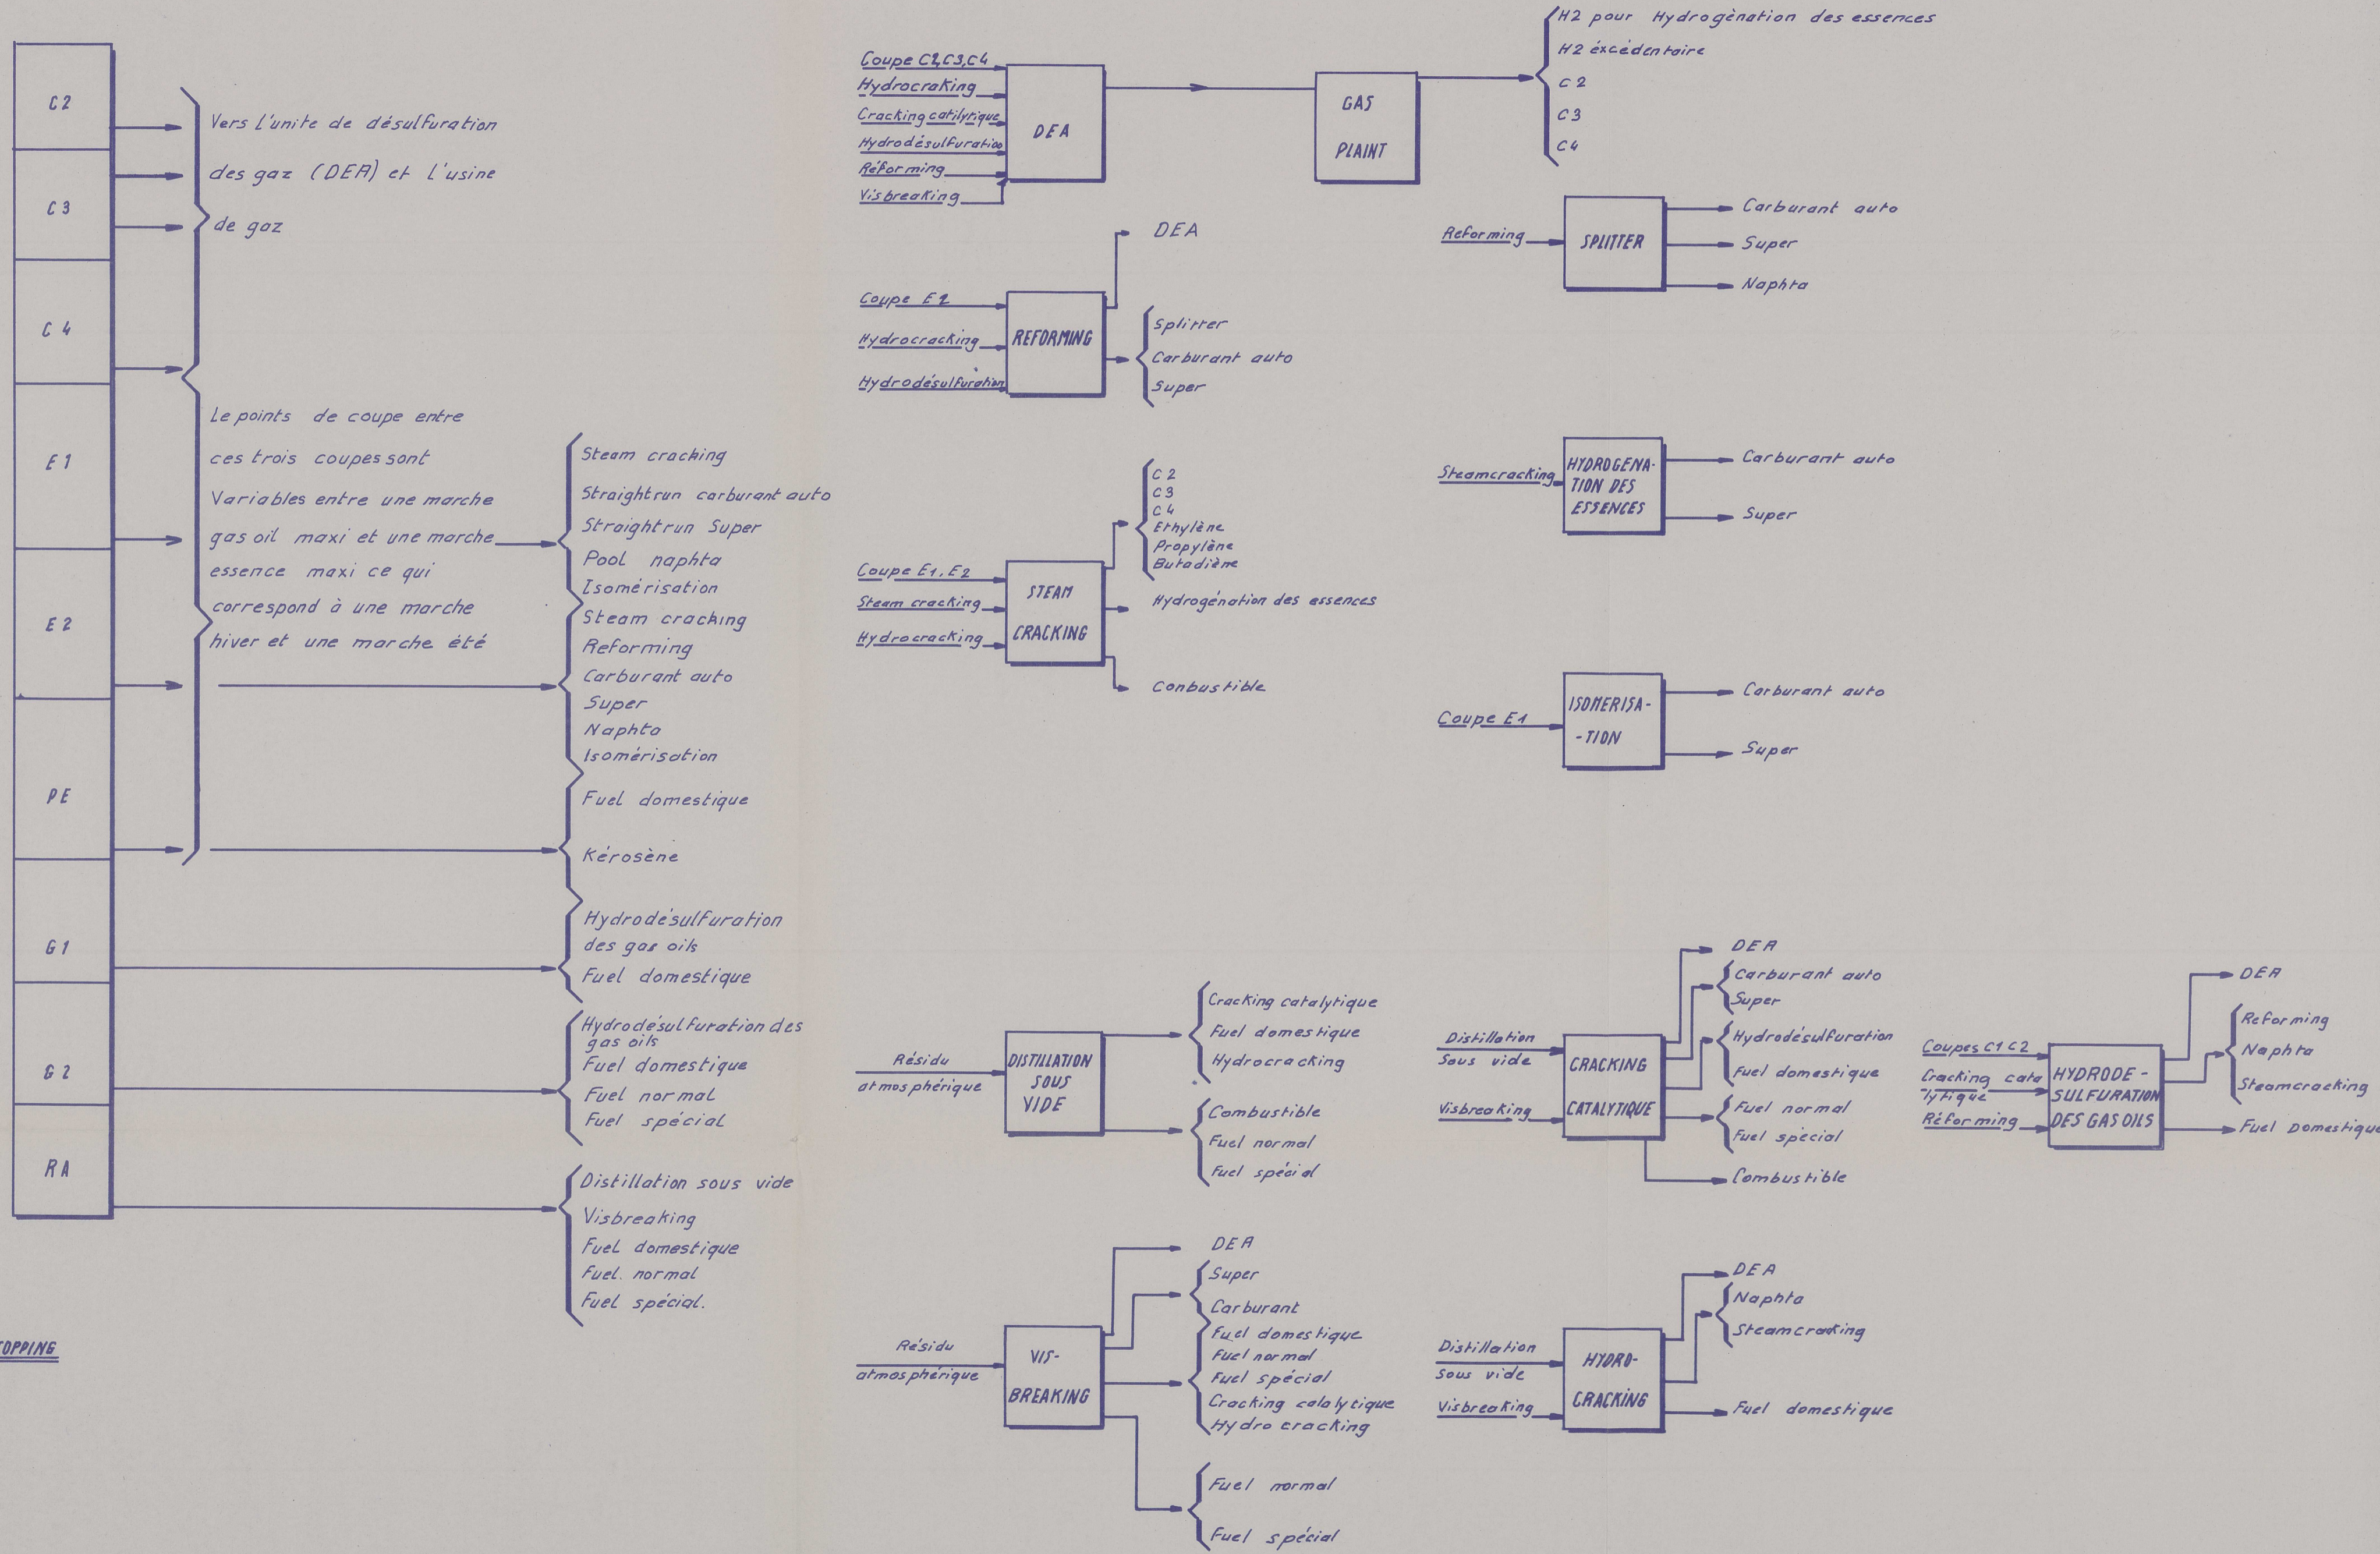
C2

C3

C 4

E 1

E 2

PE

G 1

G 2

RA

Vers l'unite de désulfuration des gaz (DEA) et l'usine de gaz

Le points de coupe entre ces trois coupes sont Variables entre une marche gas oil maxi et une marche essence maxi ce qui correspond à une marche hiver et une marche été

Steam cracking
Straightrun carburant auto
Straightrun Super
Pool naphta
Isomérisation
Steam cracking
Reforming
Carburant auto
Super
Naphta
Isomérisation

Fuel domestique

Kérosène

Hydrodésulfuration des gas oils
Fuel domestique

Hydrodésulfuration des gas oils
Fuel domestique
Fuel normal
Fuel spécial

Distillation sous vide
Visbreaking
Fuel domestique
Fuel normal
Fuel spécial.

TOPPING

Coupe C2,C3,C4
Hydrocraking
Cracking catilytique
Hydrodésulfuration
Réforming
Visbreaking
DEA

GAS PLAINT

H2 pour Hydrogènation des essences
H2 éxcédentaire
C 2
C 3
C4

DEA
Coupe E2
Hydrocracking
Hydrodésulfuration
REFORMING
Splitter
Carburant auto
Super

Reforming
SPLITTER
Carburant auto
Super
Naphta

C 2
C 3
C 4
Ethylène
Propylène
Butadiène
Coupe E1, E2
Steam cracking
Hydrocracking
STEAM CRACKING
Hydrogénation des essences
Combustible

Steamcracking
HYDROGENATION DES ESSENCES
Carburant auto
Super

Coupe E1
ISOMERISA--TION
Carburant auto
Super

Résidu atmosphérique
DISTILLATION SOUS VIDE
Cracking catalytique
Fuel domestique
Hydrocracking
Combustible
Fuel normal
Fuel spécial

Distillation Sous vide
Visbreaking
CRACKING CATALYTIQUE
DEA
Carburant auto
Super
Hydrodésulfuration
Fuel domestique
Fuel normal
Fuel spécial
Combustible

Coupes C1 C2
Cracking catalytique
Réforming
HYDRODE-SULFURATION DES GAS OILS
DEA
Reforming
Naphta
Steamcracking
Fuel Domestique

Résidu atmosphérique
VIS-BREAKING
DEA
Super
Carburant
Fuel domestique
Fuel normal
Fuel spécial
Cracking catalytique
Hydro cracking
Fuel normal
Fuel spécial

Distillation Sous vide
Visbreaking
HYDRO-CRACKING
DEA
Naphta
Steamcracking
Fuel domestique